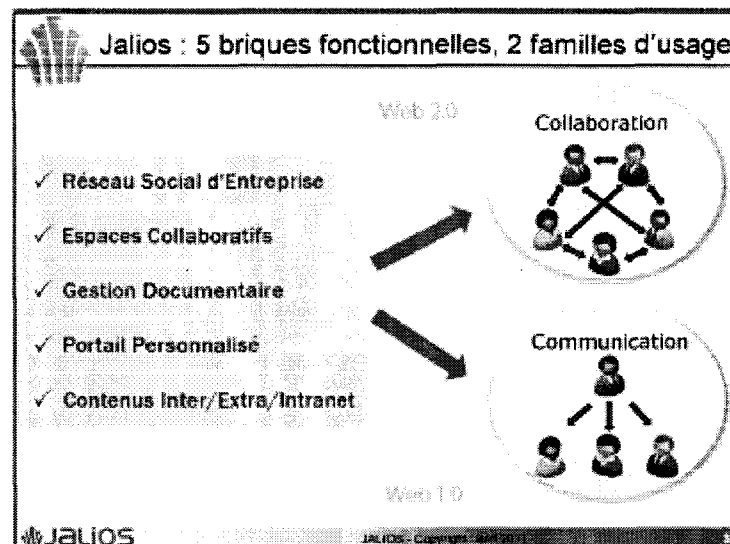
Jalios : 5 briques fonctionnelles, 2 familles d'usage

Web 2.0

Collaboration

✓ Réseau Social d'Entreprise

✓ Espaces Collaboratifs

✓ Gestion Documentaire

✓ Portail Personnalisé

✓ Contenus Inter/Extra/Intranet

Communication

Web 1.0

JALIOS

JALIOS - Copyright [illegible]